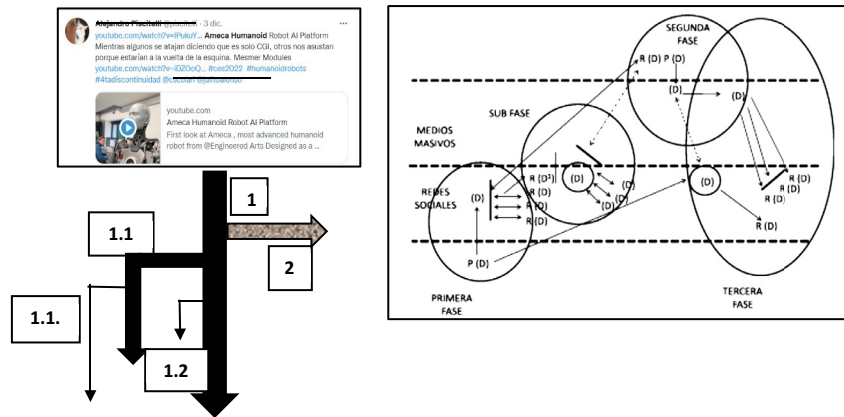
Alejandro Piscitelli @piscitelli · 3 dic.
youtube.com/watch?v=lPukuY... Ameca Humanoid Robot AI Platform
Mientras algunos se atajan diciendo que es solo CGI, otros nos asustan porque estarían a la vuelta de la esquina. Mesmer Modules
youtube.com/watch?v=iDZOoQ... #ces2022 #humanoidrobots #4tadiscontinuidad @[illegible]

youtube.com
Ameca Humanoid Robot AI Platform
First look at Ameca , most advanced humanoid robot from @Engineered Arts Designed as a ...

1

1.1

2

1.1.

1.2

SEGUNDA FASE

R (D) P (D)

(D)

(D)

SUB FASE

MEDIOS MASIVOS

REDES SOCIALES

(D)

R (D²)

(D)

(D)

R (D)

R (D)

(D)

(D)

(D)

(D)

R (D)

R (D)

R (D)

R (D)

P (D)

PRIMERA FASE

TERCERA FASE